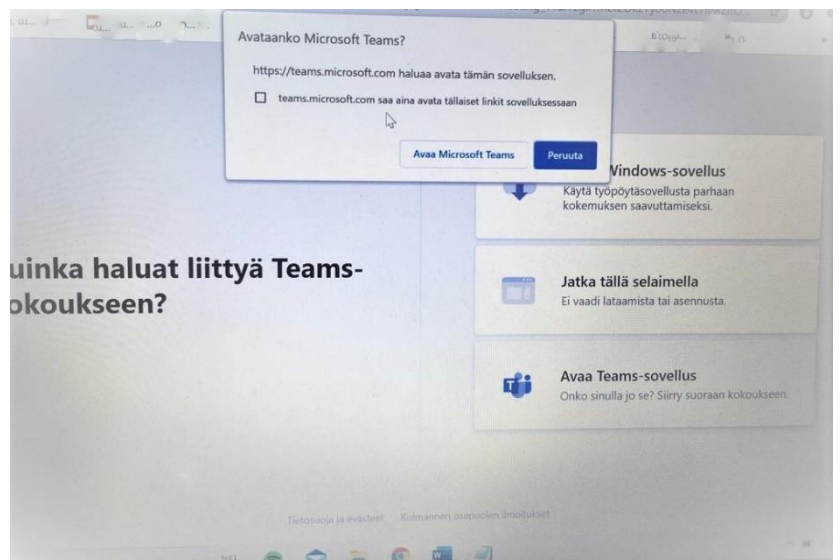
Avataanko Microsoft Teams?

https://teams.microsoft.com haluaa avata tämän sovelluksen.

teams.microsoft.com saa aina avata tällaiset linkit sovelluksessaan

Avaa Microsoft Teams

Peruuta

uinka haluat liittyä Teams-okoukseen?

Windows-sovellus
Käytä työpöytäsovellusta parhaan kokemuksen saavuttamiseksi.

Jatka tällä selaimella
Ei vaadi lataamista tai asennusta.

Avaa Teams-sovellus
Onko sinulla jo se? Siirry suoraan kokoukseen.

Tietosuoja ja evästeet Kolmannen osapuolen ilmoitukset